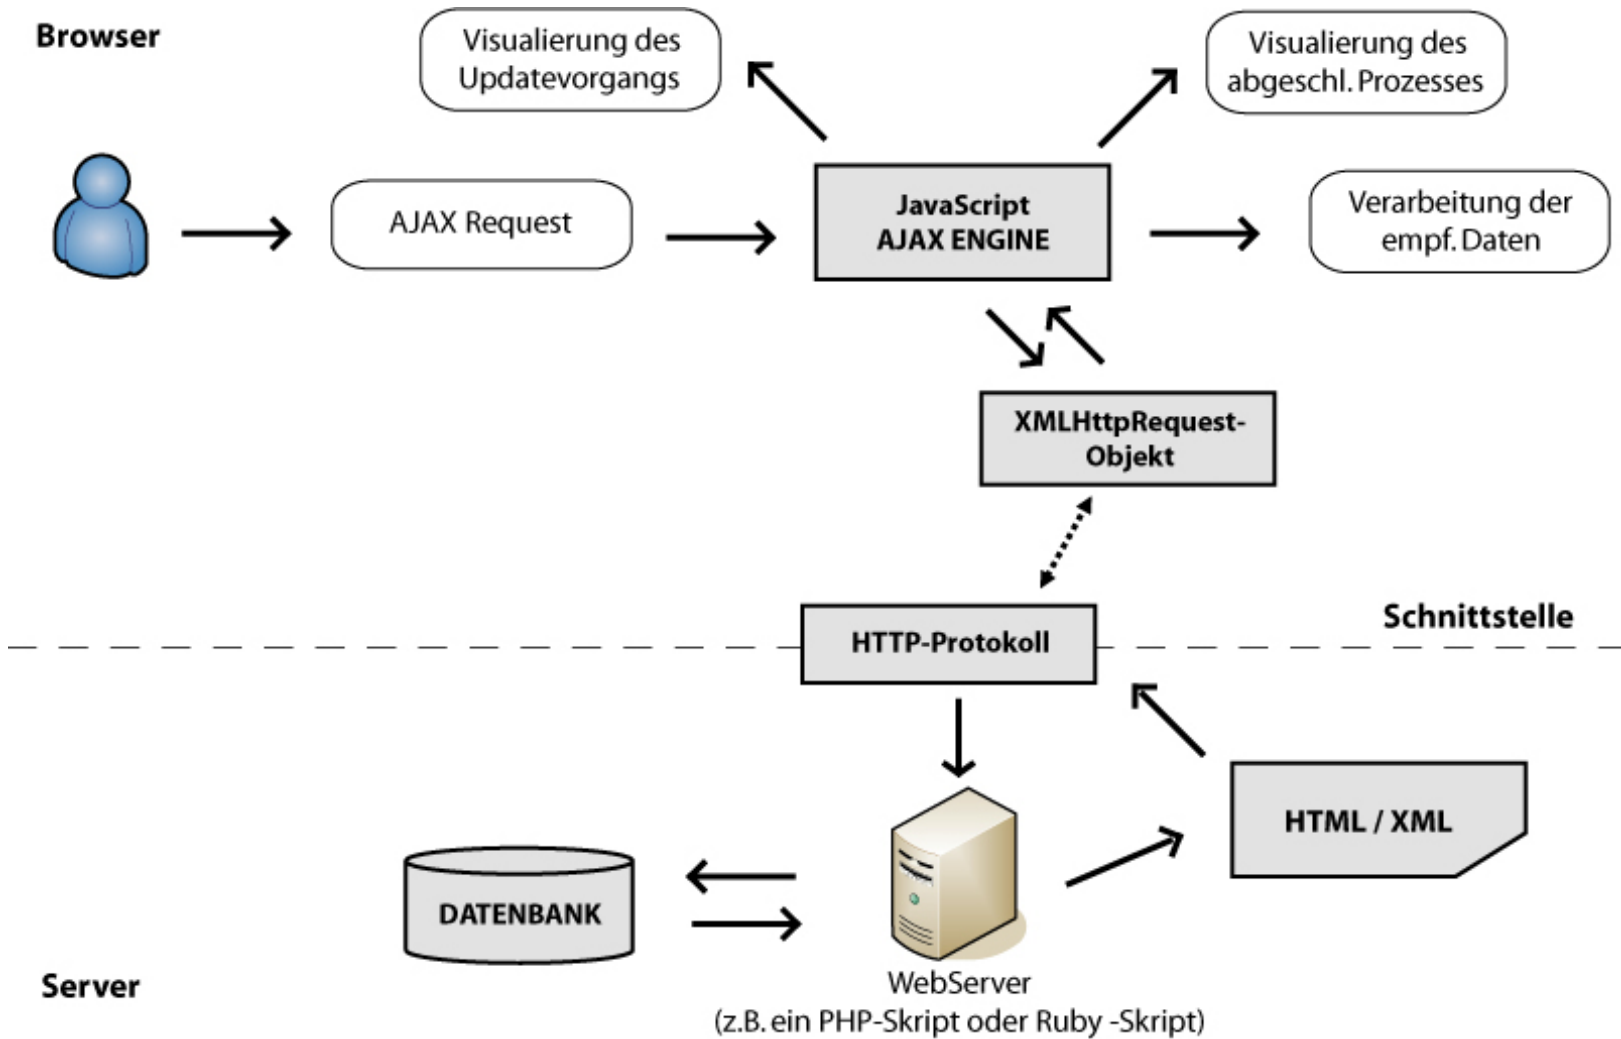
Browser

Visualierung des Updatevorgangs

Visualierung des abgeschl. Prozesses

AJAX Request

JavaScript AJAX ENGINE

Verarbeitung der empf. Daten

XMLHttpRequest-Objekt

HTTP-Protokoll

Schnittstelle

HTML / XML

DATENBANK

WebServer
(z.B. ein PHP-Skript oder Ruby -Skript)

Server